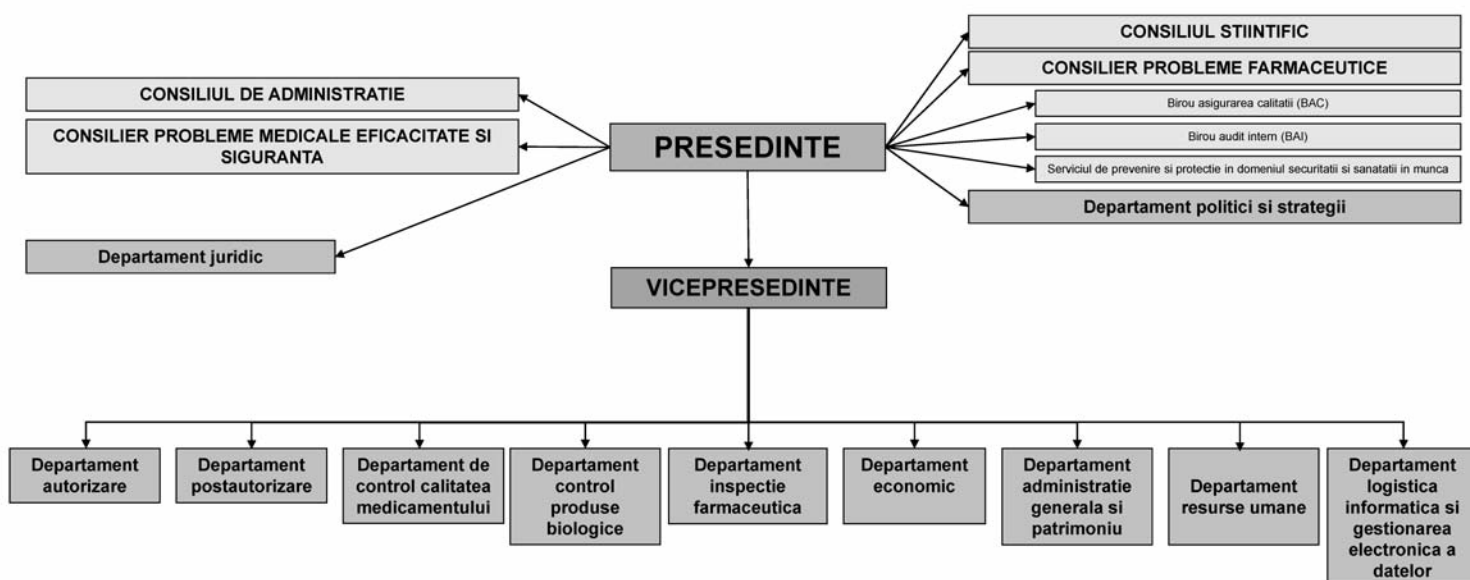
PRESEDINTE

CONSILIUL DE ADMINISTRATIE

CONSILIER PROBLEME MEDICALE EFICACITATE SI SIGURANTA

Departament juridic

CONSILIUL STIINTIFIC

CONSILIER PROBLEME FARMACEUTICE

Birou asigurarea calitatii (BAC)

Birou audit intern (BAI)

Serviciul de prevenire si protectie in domeniul securitatii si sanatatii in munca

Departament politici si strategii

VICEPRESEDINTE

Departament autorizare

Departament postautorizare

Departament de control calitatea medicamentului

Departament control produse biologice

Departament inspectie farmaceutica

Departament economic

Departament administratie generala si patrimoniu

Departament resurse umane

Departament logistica informatica si gestionarea electronica a datelor